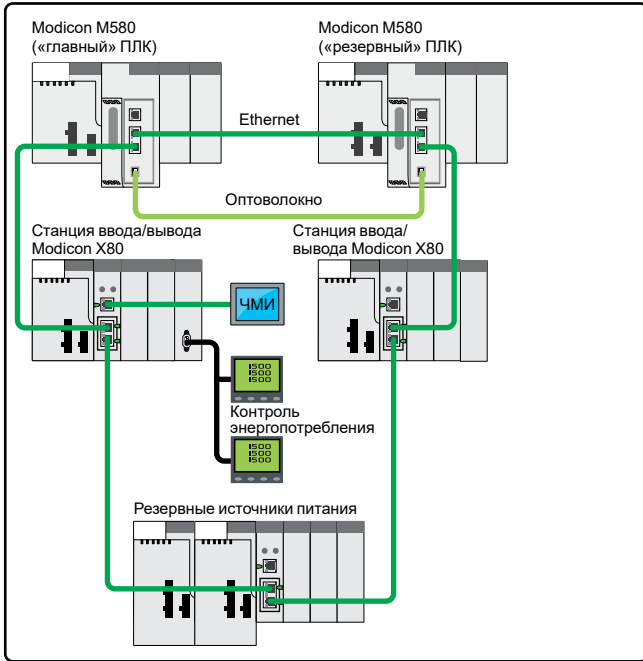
Modicon M580
(«главный» ПЛК)

Modicon M580
(«резервный» ПЛК)

Ethernet

Оптоволокно

Станция ввода/вывода
Modicon X80

Станция ввода/
вывода Modicon X80

ЧМИ

1500
1500
1500

Контроль
энергопотребления

1500
1500
1500

Резервные источники питания